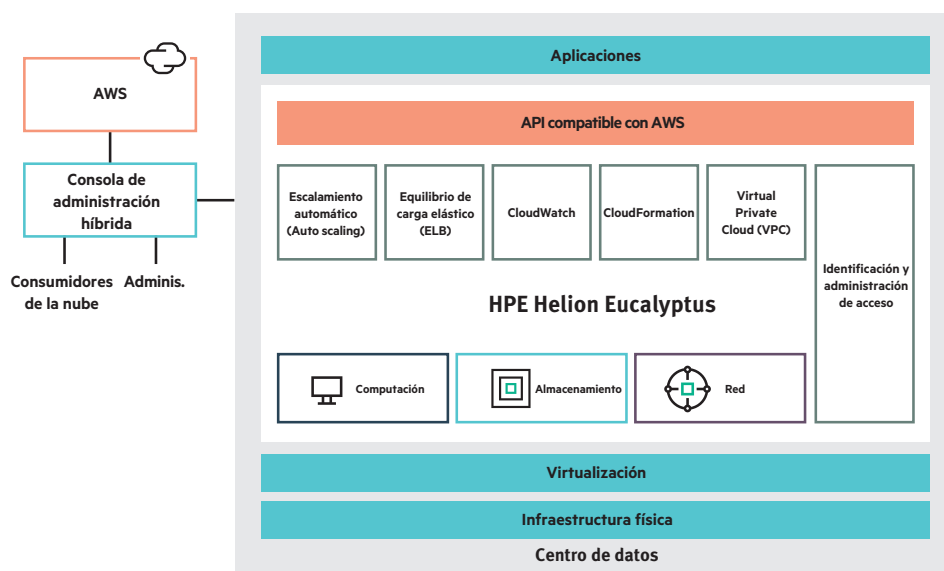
AWS

Consola de administración híbrida

Consumidores de la nube

Adminis.

Aplicaciones

API compatible con AWS

Escalamiento automático (Auto scaling)

Equilibrio de carga elástico (ELB)

CloudWatch

CloudFormation

Virtual Private Cloud (VPC)

Identificación y administración de acceso

HPE Helion Eucalyptus

Computación

Almacenamiento

Red

Virtualización

Infraestructura física

Centro de datos